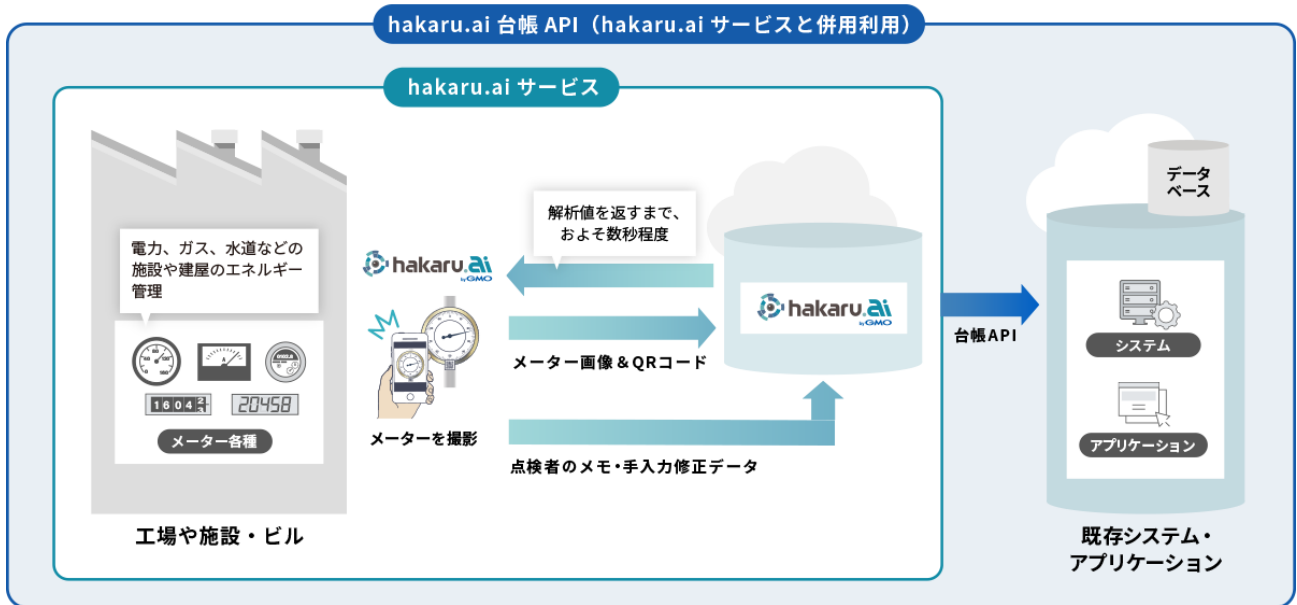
hakaru.ai 台帳 API（hakaru.ai サービスと併用利用）

hakaru.ai サービス

電力、ガス、水道などの施設や建屋のエネルギー管理

1604

20458

メーター各種

工場や施設・ビル

hakaru.ai by GMO

メーターを撮影

解析値を返すまで、およそ数秒程度

メーター画像＆QRコード

点検者のメモ・手入力修正データ

hakaru.ai by GMO

台帳API

データベース

システム

アプリケーション

既存システム・アプリケーション